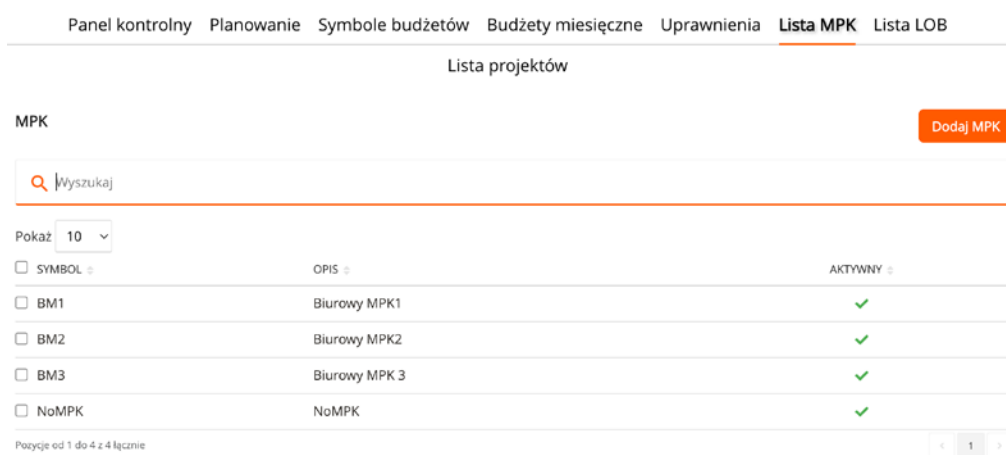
Panel kontrolny Planowanie Symbole budżetów Budżety miesięczne Uprawnienia Lista MPK Lista LOB

Lista projektów

MPK

Dodaj MPK

Wyszukaj

Pokaż 10

| SYMBOL | OPIS | AKTYWNY |
|---|---|---|
| BM1 | Biurowy MPK1 | ✓ |
| BM2 | Biurowy MPK2 | ✓ |
| BM3 | Biurowy MPK 3 | ✓ |
| NoMPK | NoMPK | ✓ |

Pozycje od 1 do 4 z 4 łącznie

1